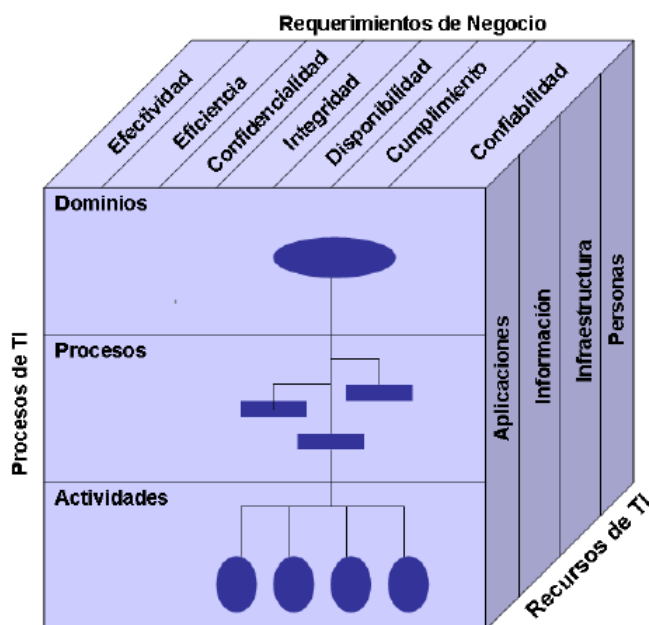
Requerimientos de Negocio

Efectividad
Eficiencia
Confidencialidad
Integridad
Disponibilidad
Cumplimiento
Confiabilidad

Procesos de TI

Dominios

Procesos

Actividades

Aplicaciones
Información
Infraestructura
Personas

Recursos de TI